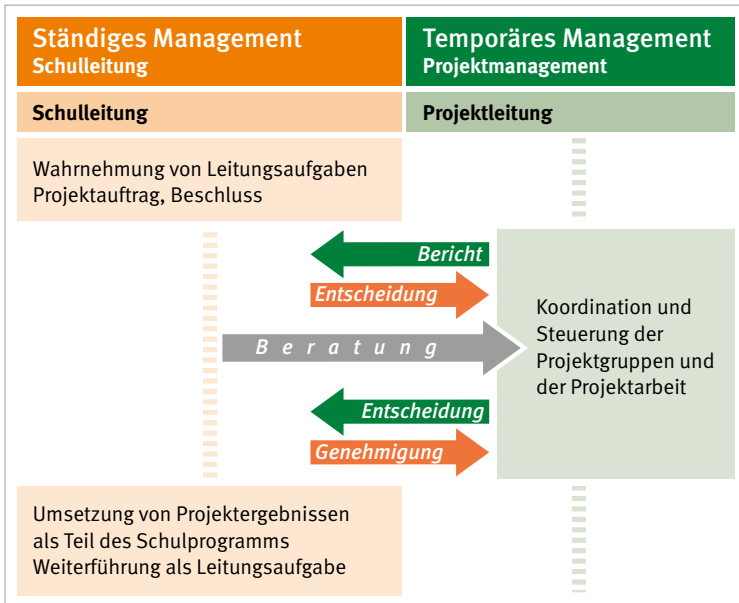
| Ständiges Management<br>Schulleitung | Temporäres Management<br>Projektmanagement |
|---|---|
| Schulleitung | Projektleitung |
| Wahrnehmung von Leitungsaufgaben<br>Projektauftrag, Beschluss | |

Bericht

Entscheidung

B e r a t u n g

Koordination und Steuerung der Projektgruppen und der Projektarbeit

Entscheidung

Genehmigung

Umsetzung von Projektergebnissen als Teil des Schulprogramms Weiterführung als Leitungsaufgabe